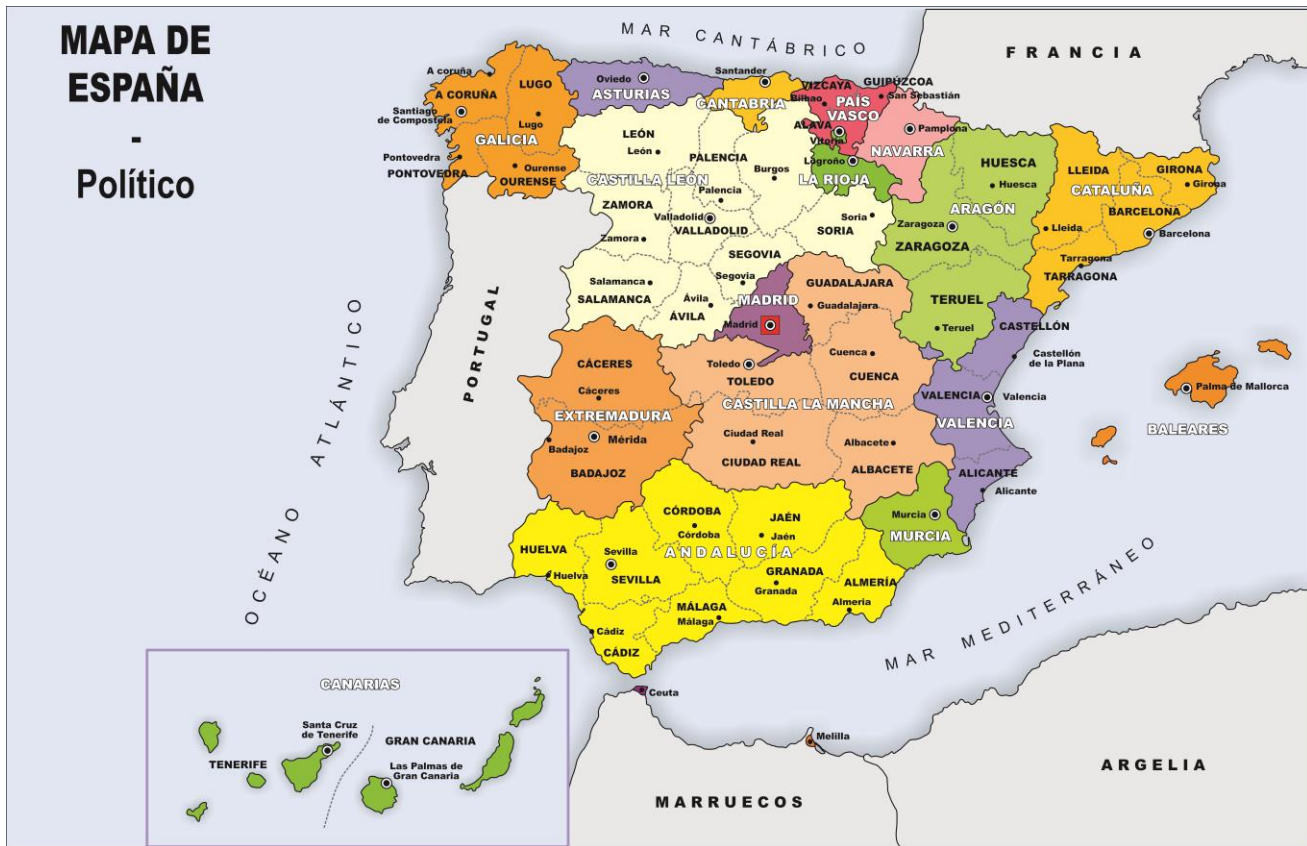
MAPA DE ESPAÑA - Político

MAR CANTÁBRICO

FRANCIA

A coruña
A CORUÑA
LUGO
Lugo
Santiago de Compostela
GALICIA
Pontevedra
PONTOVEDRA
Ourense
OURENSE

Oviedo
ASTURIAS
Santander
CANTABRIA
VIZCAYA
Bilbao
PAÍS VASCO
GUIPÚZCOA
San Sebastián
ÁLAVA
Vitoria
Pamplona
NAVARRA
Logroño
LA RIOJA

LEÓN
León
PALENCIA
Palencia
Burgos
CASTILLA LEÓN
ZAMORA
Zamora
Valladolid
VALLADOLID
Soria
SORIA
SEGOVIA
Segovia
Salamanca
SALAMANCA
Ávila
ÁVILA

HUESCA
Huesca
ARAGÓN
Zaragoza
ZARAGOZA
TERUEL
Teruel

LLEIDA
GIRONA
Girona
CATALUÑA
BARCELONA
Lleida
Barcelona
Tarragona
TARRAGONA

MADRID
Madrid
GUADALAJARA
Guadalajara
Cuenca
CUENCA
Toledo
TOLEDO
CASTILLA LA MANCHA
Ciudad Real
CIUDAD REAL
Albacete
ALBACETE

CASTELLÓN
Castellón de la Plana
VALENCIA
Valencia
VALENCIA
ALICANTE
Alicante

Palma de Mallorca
BALEARES

PORTUGAL

OCÉANO ATLÁNTICO

CÁCERES
Cáceres
EXTREMADURA
Mérida
Badajoz
BADAJOZ

CÓRDOBA
Córdoba
JAÉN
Jaén
ANDALUCÍA
HUELVA
Huelva
Sevilla
SEVILLA
GRANADA
Granada
ALMERÍA
Almería
MÁLAGA
Málaga
Cádiz
CÁDIZ

Murcia
MURCIA

MAR MEDITERRÁNEO

Ceuta
Melilla

CANARIAS
Santa Cruz de Tenerife
TENERIFE
GRAN CANARIA
Las Palmas de Gran Canaria

MARRUECOS

ARGELIA